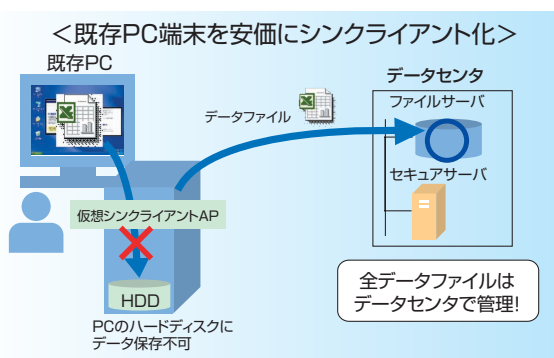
＜既存PC端末を安価にシンクライアント化＞

既存PC

データファイル

データセンタ

ファイルサーバ

セキュアサーバ

仮想シンクライアントAP

HDD

PCのハードディスクにデータ保存不可

全データファイルはデータセンタで管理!